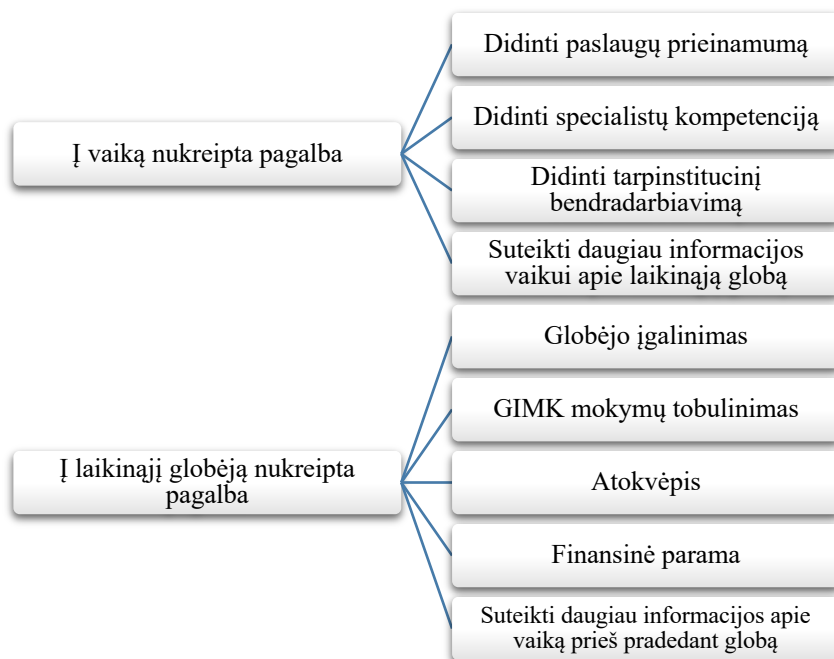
Į vaiką nukreipta pagalba

Didinti paslaugų prieinamumą

Didinti specialistų kompetenciją

Didinti tarpinstitucinį bendradarbiavimą

Suteikti daugiau informacijos vaikui apie laikinąją globą

Į laikinąjį globėją nukreipta pagalba

Globėjo įgalinimas

GIMK mokymų tobulinimas

Atokvėpis

Finansinė parama

Suteikti daugiau informacijos apie vaiką prieš pradedant globą